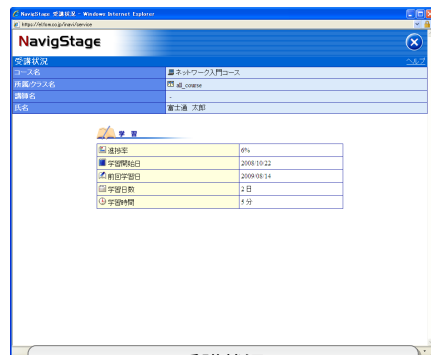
NavigStage 受講状況 - Windows Internet Explorer
https://elfsm.co.jp/navi/service

NavigStage

受講状況
ヘルプ

| コース名 | ネットワーク入門コース |
|---|---|
| 所属/クラス名 | all_course |
| 講師名 | - |
| 氏名 | 富士通 太郎 |

学習

| 進捗率 | 6% |
|---|---|
| 学習開始日 | 2008/10/22 |
| 前回学習日 | 2009/08/14 |
| 学習日数 | 2 日 |
| 学習時間 | 5 分 |